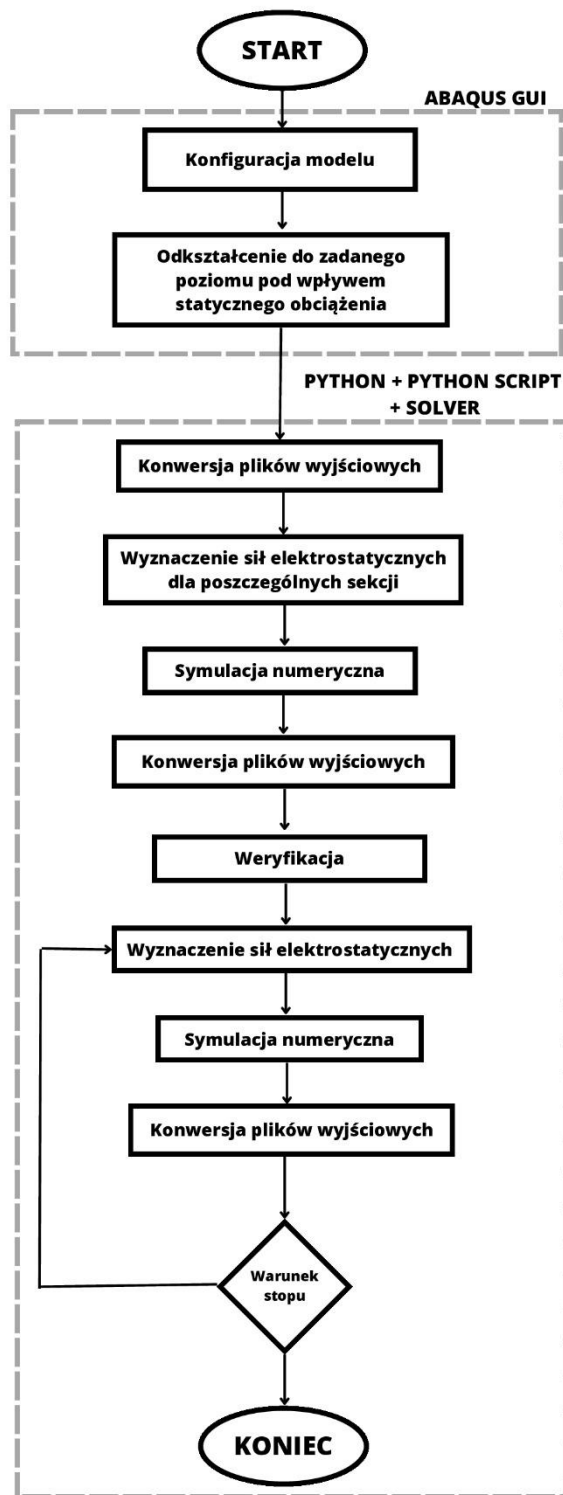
START

ABAQUS GUI

Konfiguracja modelu

Odkształcenie do zadanego poziomu pod wpływem statycznego obciążenia

PYTHON + PYTHON SCRIPT + SOLVER

Konwersja plików wyjściowych

Wyznaczenie sił elektrostatycznych dla poszczególnych sekcji

Symulacja numeryczna

Konwersja plików wyjściowych

Weryfikacja

Wyznaczenie sił elektrostatycznych

Symulacja numeryczna

Konwersja plików wyjściowych

Warunek stopu

KONIEC